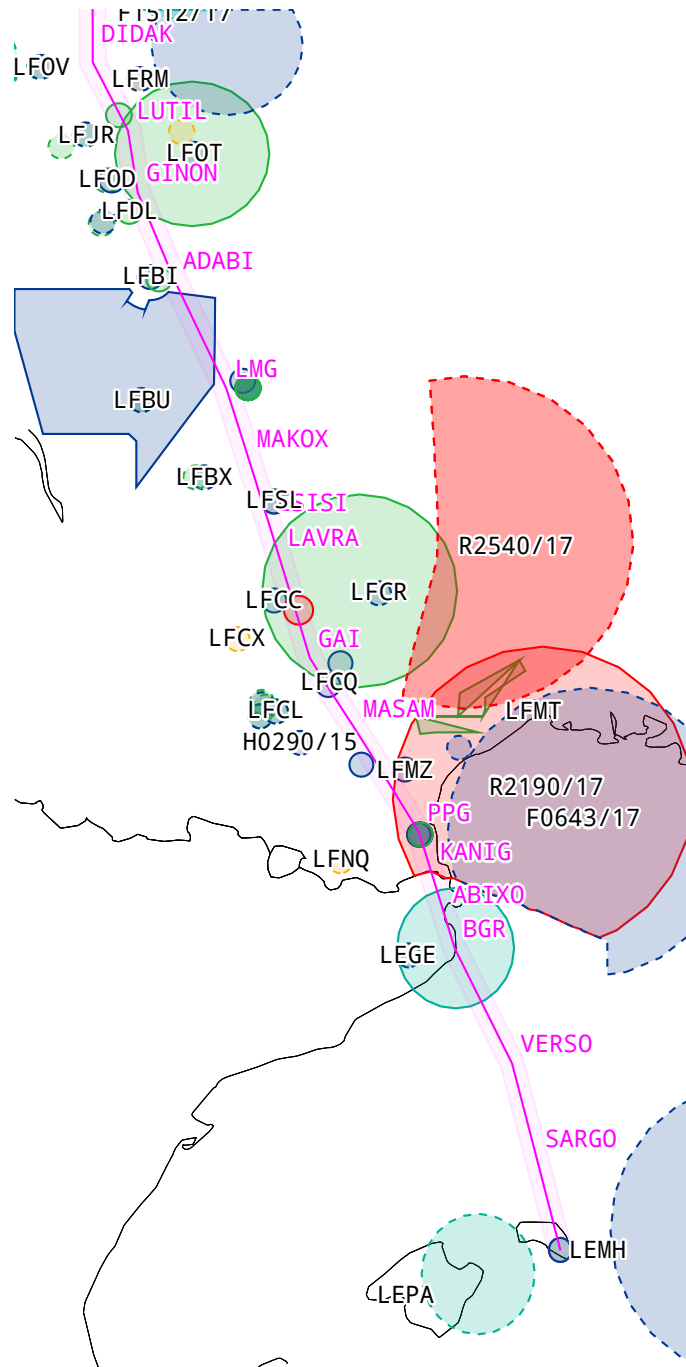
F1512/17
DIDAK
LFOV
LFRM
LUTIL
LFJR
LFOT
GINON
LFOD
LFDL
ADABI
LFBI
LMG
LFBU
MAKOX
LFBX
LFSL
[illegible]ISI
LAVRA
R2540/17
LFCR
LFCC
LFCX
GAI
LFCQ
LFCL
MASAM
LFMT
H0290/15
LFMZ
R2190/17
F0643/17
PPG
KANIG
LFNQ
ABIXO
BGR
LEGE
VERSO
SARGO
LEMH
LEPA